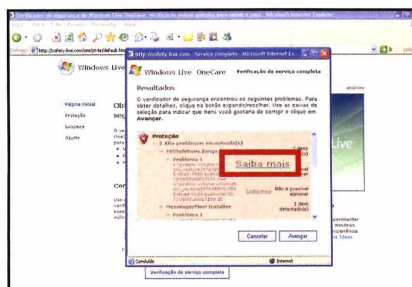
Verificador de segurança do Windows Live OneCare - verificação online gratuita para vírus e spyware - Microsoft Internet Explorer

http://safety.live.com/site/pt-br/default.htm

Windows Live

Página inicial
Proteção
Limpeza
Ajuda

http://safety.live.com - Serviço completo - Microsoft Internet Ex...

Windows Live OneCare
Verificação de serviço completa

Resultados

O verificador de segurança encontrou os seguintes problemas. Para obter detalhes, clique no botão expandir/recolher. Use as caixas de seleção para indicar que item você gostaria de corrigir e clique em Avançar.

Proteção
3 Alto problema encontrado(s)

Problema 1

Saiba mais

Problema 1

Cancelar
Avançar

Concluído
Internet

Verificação de serviço completa

Live